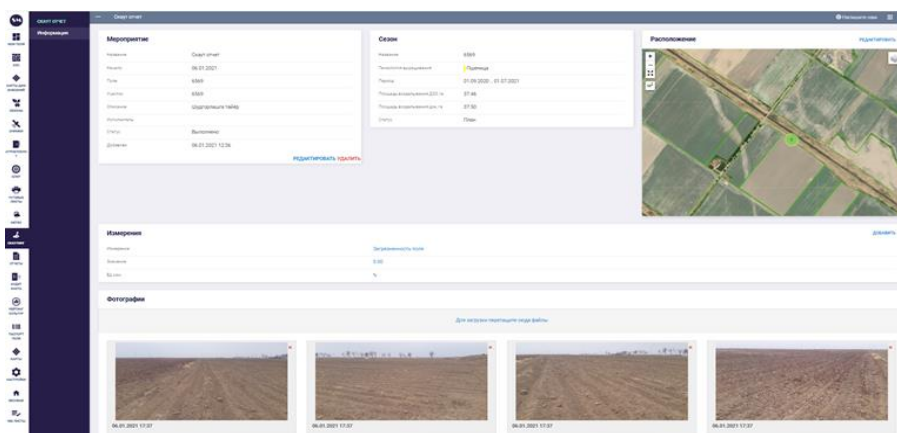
Скаут отчет
Информация

Скаут отчет

Мероприятие

Название | Скаут отчет
Начало | 06.01.2021
Поле | 6569
Участок | 6569
Описание | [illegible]
Исполнитель |
Статус | Выполнено
Добавлен | 06.01.2021 12:36

РЕДАКТИРОВАТЬ УДАЛИТЬ

Сезон

Название | 6569
Технологическая культура | Пшеница
Период | 01.09.2020 - 01.07.2021
Площадь возделывания (ГИС) га | 37.46
Площадь возделывания (уч.) га | 37.50
Статус | План

Расположение

РЕДАКТИРОВАТЬ

Измерения

ДОБАВИТЬ

Измерение | Засоренность поля
Значение | 0.00
Ед.изм. | %

Фотографии

Для загрузки перетащите сюда файлы

06.01.2021 17:37
06.01.2021 17:37
06.01.2021 17:37
06.01.2021 17:37